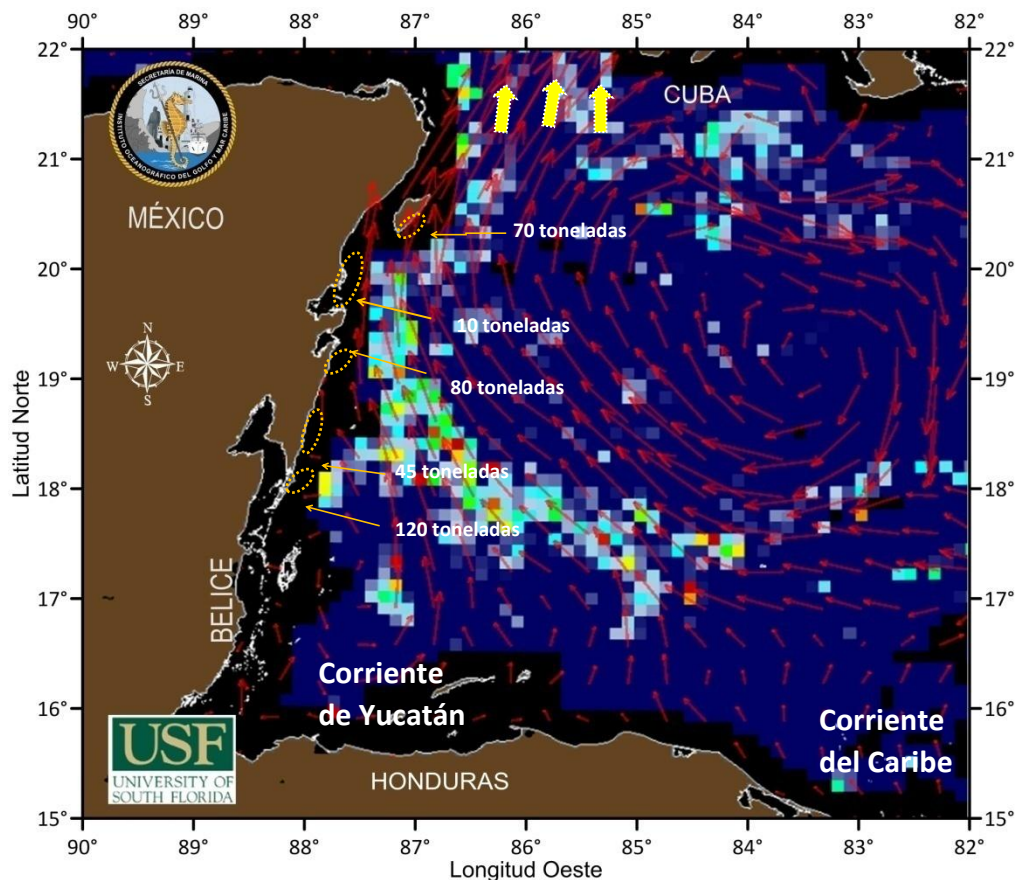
90° 89° 88° 87° 86° 85° 84° 83° 82°

22° 21° 20° 19° 18° 17° 16° 15°

SECRETARÍA DE MARINA
INSTITUTO OCEANOGRÁFICO DEL GOLFO Y MAR CARIBE

CUBA

MÉXICO

70 toneladas

10 toneladas

80 toneladas

45 toneladas

120 toneladas

N
W E
S

Latitud Norte

BELICE

Corriente de Yucatán

Corriente del Caribe

USF
UNIVERSITY OF SOUTH FLORIDA

HONDURAS

90° 89° 88° 87° 86° 85° 84° 83° 82°

Longitud Oeste